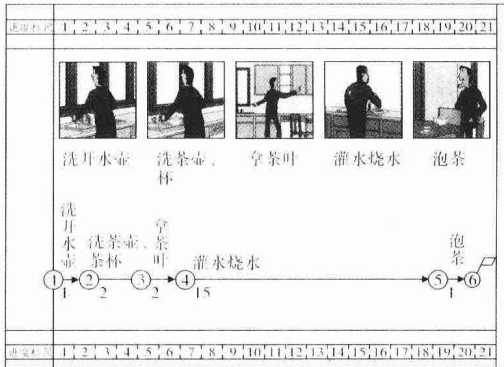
| 进度标尺 | 1 | 2 | 3 | 4 | 5 | 6 | 7 | 8 | 9 | 10 | 11 | 12 | 13 | 14 | 15 | 16 | 17 | 18 | 19 | 20 | 21 |
|---|---|---|---|---|---|---|---|---|---|---|---|---|---|---|---|---|---|---|---|---|---|

洗开水壶 洗茶壶，杯 拿茶叶 灌水烧水 泡茶

洗开水壶 洗茶壶杯 拿茶叶 灌水烧水 泡茶

1 1 2 2 3 2 4 15 5 1 6

| 进度标尺 | 1 | 2 | 3 | 4 | 5 | 6 | 7 | 8 | 9 | 10 | 11 | 12 | 13 | 14 | 15 | 16 | 17 | 18 | 19 | 20 | 21 |
|---|---|---|---|---|---|---|---|---|---|---|---|---|---|---|---|---|---|---|---|---|---|